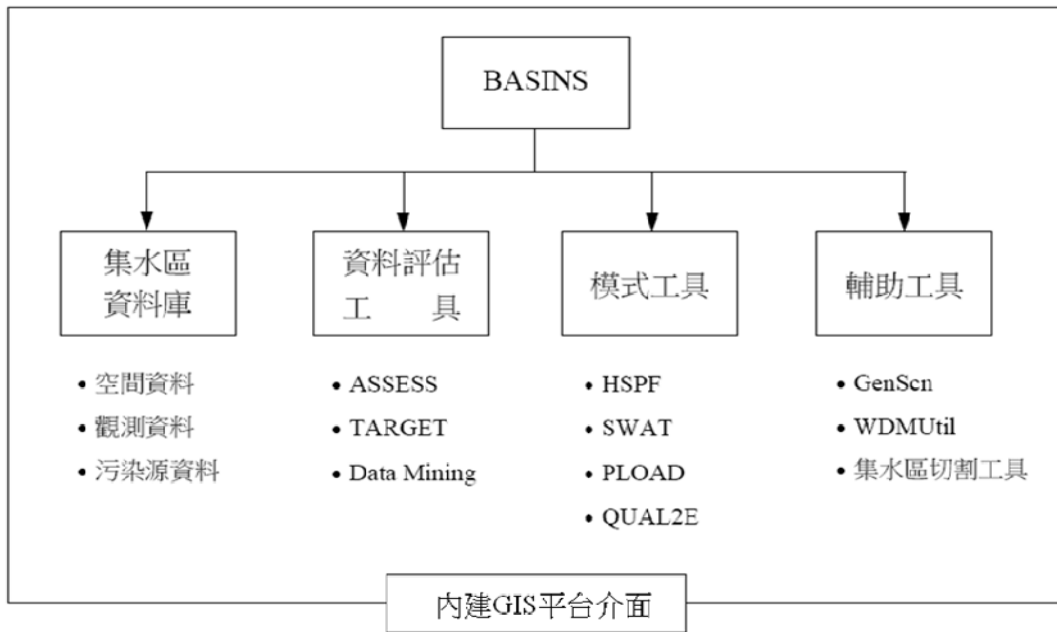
BASINS

集水區
資料庫

• 空間資料
• 觀測資料
• 污染源資料

資料評估
工 具

• ASSESS
• TARGET
• Data Mining

模式工具

• HSPF
• SWAT
• PLOAD
• QUAL2E

輔助工具

• GenScn
• WDMUtil
• 集水區切割工具

內建GIS平台介面